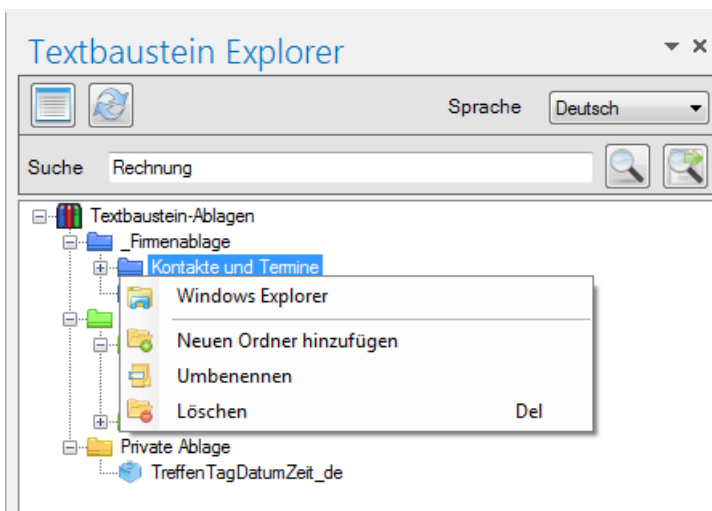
Textbaustein Explorer

Sprache Deutsch

Suche Rechnung

Textbaustein-Ablagen
_Firmenablage
Kontakte und Termine
Windows Explorer
Neuen Ordner hinzufügen
Umbenennen
Löschen Del
Private Ablage
TreffenTagDatumZeit_de